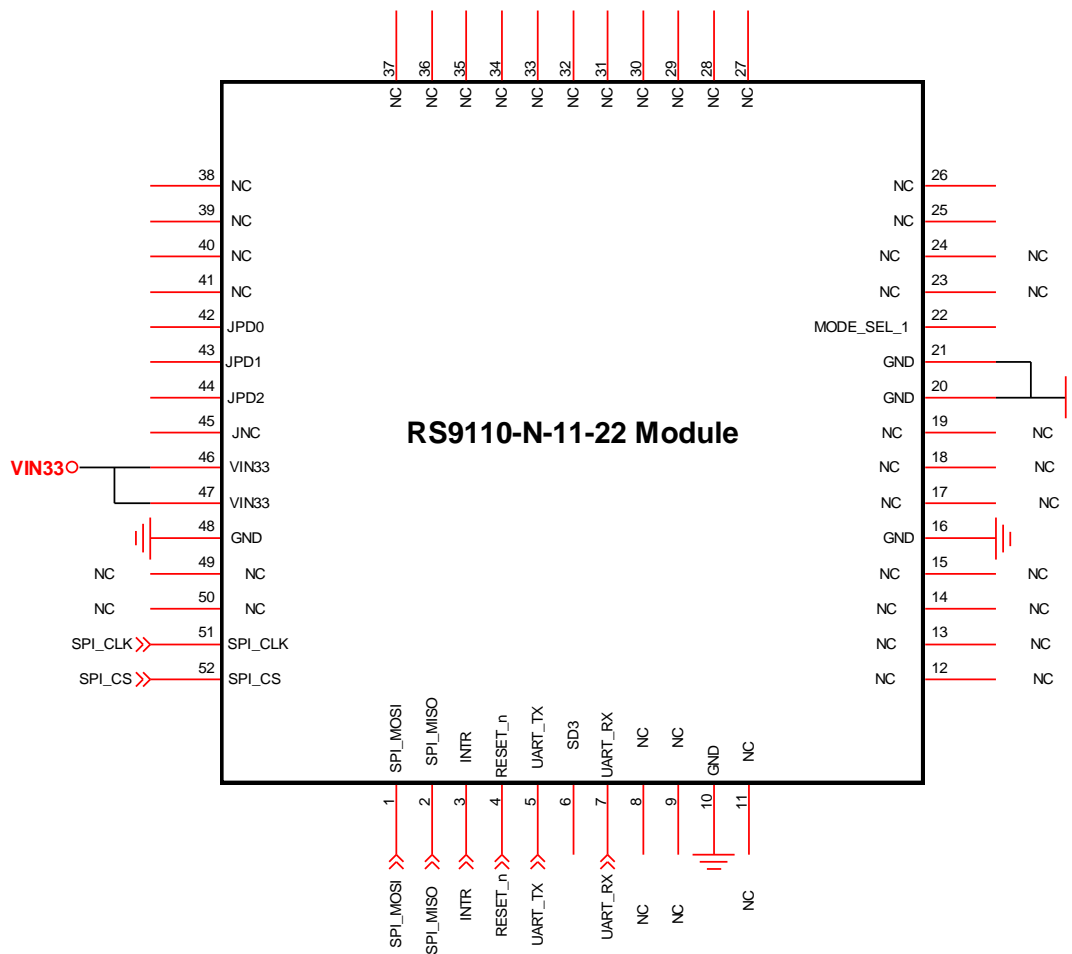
37 NC
36 NC
35 NC
34 NC
33 NC
32 NC
31 NC
30 NC
29 NC
28 NC
27 NC

38 NC
39 NC
40 NC
41 NC
42 JPD0
43 JPD1
44 JPD2
45 JNC
VIN33
46 VIN33
47 VIN33
48 GND
NC 49 NC
NC 50 NC
SPI_CLK 51 SPI_CLK
SPI_CS 52 SPI_CS

RS9110-N-11-22 Module

NC 26
NC 25
NC 24 NC
NC 23 NC
MODE_SEL_1 22
GND 21
GND 20
NC 19 NC
NC 18 NC
NC 17 NC
GND 16
NC 15 NC
NC 14 NC
NC 13 NC
NC 12 NC

SPI_MOSI 1 SPI_MOSI
SPI_MISO 2 SPI_MISO
INTR 3 INTR
RESET_n 4 RESET_n
UART_TX 5 UART_TX
SD3 6
UART_RX 7 UART_RX
NC 8 NC
NC 9 NC
GND 10
NC 11 NC